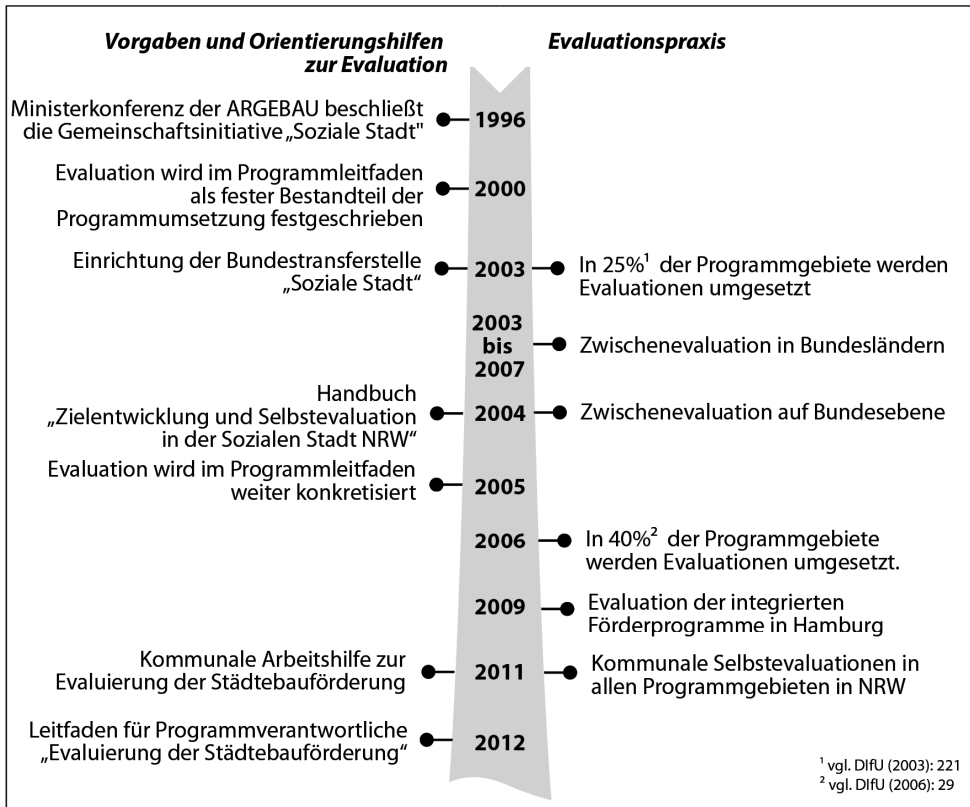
Vorgaben und Orientierungshilfen zur Evaluation

Evaluationspraxis

Ministerkonferenz der ARGEBAU beschließt die Gemeinschaftsinitiative „Soziale Stadt"

1996

Evaluation wird im Programmleitfaden als fester Bestandteil der Programmumsetzung festgeschrieben

2000

Einrichtung der Bundestransferstelle „Soziale Stadt“

2003

In 25%$^1$ der Programmgebiete werden Evaluationen umgesetzt

2003 bis 2007

Zwischenevaluation in Bundesländern

Handbuch „Zielentwicklung und Selbstevaluation in der Sozialen Stadt NRW“

2004

Zwischenevaluation auf Bundesebene

Evaluation wird im Programmleitfaden weiter konkretisiert

2005

2006

In 40%$^2$ der Programmgebiete werden Evaluationen umgesetzt.

2009

Evaluation der integrierten Förderprogramme in Hamburg

Kommunale Arbeitshilfe zur Evaluierung der Städtebauförderung

2011

Kommunale Selbstevaluationen in allen Programmgebieten in NRW

Leitfaden für Programmverantwortliche „Evaluierung der Städtebauförderung“

2012

$^1$ vgl. DIfU (2003): 221
$^2$ vgl. DIfU (2006): 29